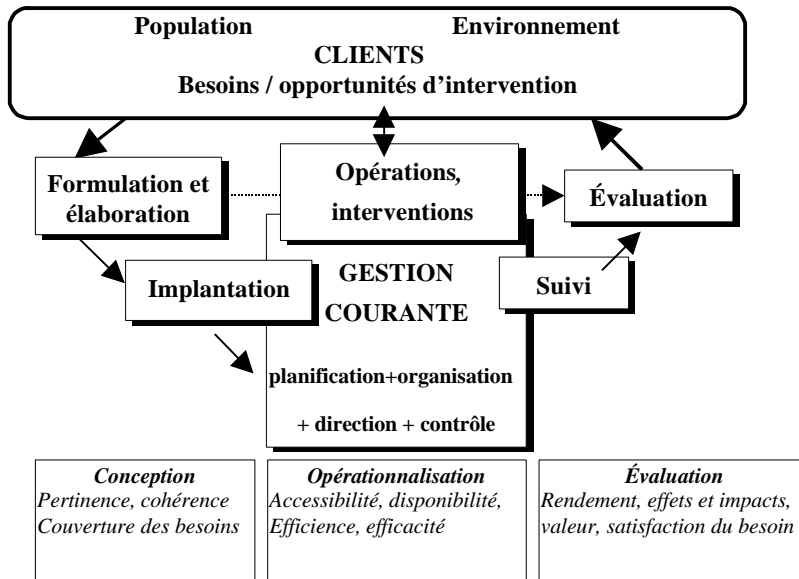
Population Environnement
CLIENTS
Besoins / opportunités d'intervention

Formulation et élaboration

Opérations, interventions

Évaluation

Implantation

GESTION COURANTE

Suivi

planification+organisation
+ direction + contrôle

*Conception*
*Pertinence, cohérence*
*Couverture des besoins*

*Opérationnalisation*
*Accessibilité, disponibilité,*
*Efficience, efficacité*

*Évaluation*
*Rendement, effets et impacts,*
*valeur, satisfaction du besoin*